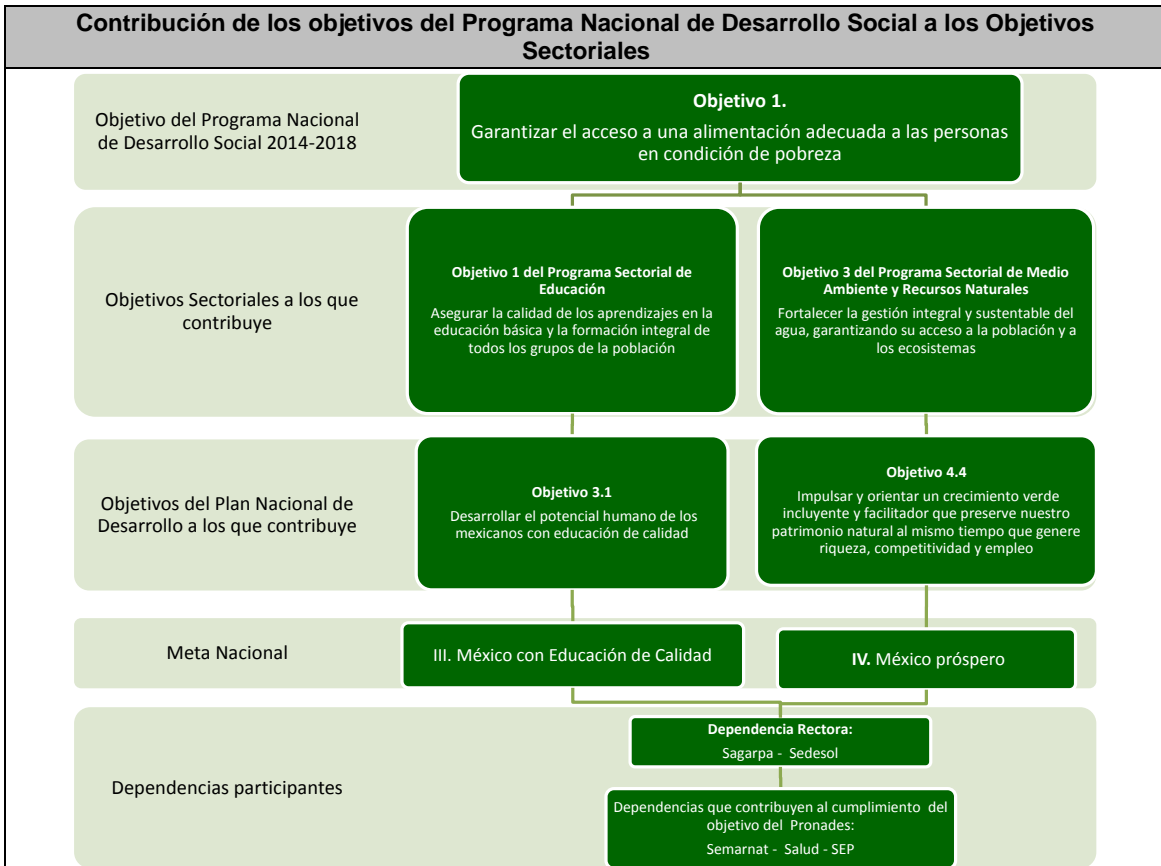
Contribución de los objetivos del Programa Nacional de Desarrollo Social a los Objetivos Sectoriales

Objetivo del Programa Nacional de Desarrollo Social 2014-2018

Objetivo 1.
Garantizar el acceso a una alimentación adecuada a las personas en condición de pobreza

Objetivos Sectoriales a los que contribuye

Objetivo 1 del Programa Sectorial de Educación
Asegurar la calidad de los aprendizajes en la educación básica y la formación integral de todos los grupos de la población

Objetivo 3 del Programa Sectorial de Medio Ambiente y Recursos Naturales
Fortalecer la gestión integral y sustentable del agua, garantizando su acceso a la población y a los ecosistemas

Objetivos del Plan Nacional de Desarrollo a los que contribuye

Objetivo 3.1
Desarrollar el potencial humano de los mexicanos con educación de calidad

Objetivo 4.4
Impulsar y orientar un crecimiento verde incluyente y facilitador que preserve nuestro patrimonio natural al mismo tiempo que genere riqueza, competitividad y empleo

Meta Nacional

III. México con Educación de Calidad

IV. México próspero

Dependencias participantes

Dependencia Rectora:
Sagarpa - Sedesol

Dependencias que contribuyen al cumplimiento del objetivo del Pronades:
Semarnat - Salud - SEP